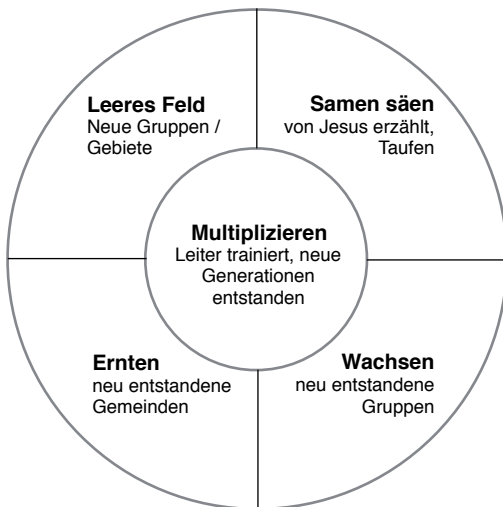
**Leeres Feld**
Neue Gruppen / Gebiete

**Samen säen**
von Jesus erzählt, Taufen

**Multiplizieren**
Leiter trainiert, neue Generationen entstanden

**Ernten**
neu entstandene Gemeinden

**Wachsen**
neu entstandene Gruppen